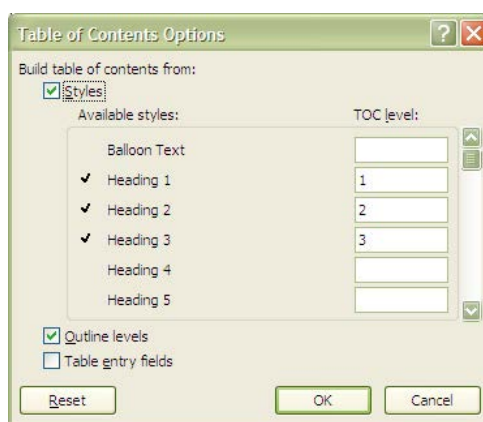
Table of Contents Options

Build table of contents from:

Styles

Available styles:

TOC level:

Balloon Text

✓ Heading 1 1

✓ Heading 2 2

✓ Heading 3 3

Heading 4

Heading 5

Outline levels

Table entry fields

Reset

OK

Cancel